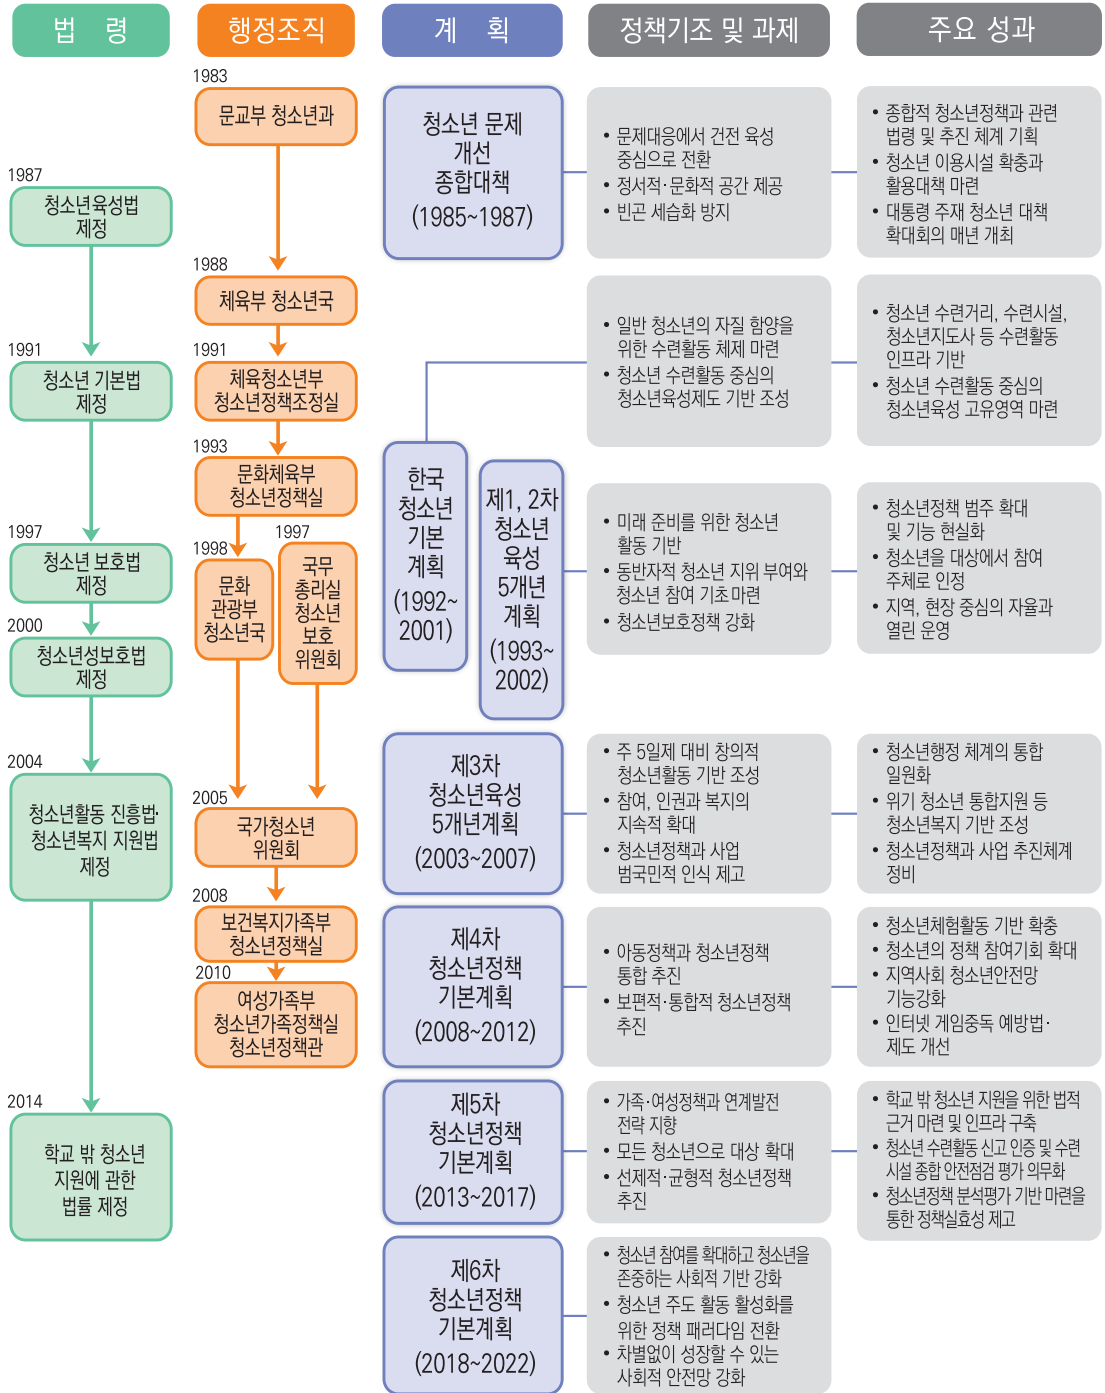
법 령

행정조직

계 획

정책기조 및 과제

주요 성과

1987
청소년육성법 제정

1991
청소년 기본법 제정

1997
청소년 보호법 제정

2000
청소년성보호법 제정

2004
청소년활동 진흥법·청소년복지 지원법 제정

2014
학교 밖 청소년 지원에 관한 법률 제정

1983
문교부 청소년과

1988
체육부 청소년국

1991
체육청소년부 청소년정책조정실

1993
문화체육부 청소년정책실

1998
문화 관광부 청소년국

1997
국무 총리실 청소년 보호 위원회

2005
국가청소년 위원회

2008
보건복지가족부 청소년정책실

2010
여성가족부 청소년가족정책실 청소년정책관

청소년 문제 개선 종합대책 (1985~1987)

한국 청소년 기본 계획 (1992~2001)

제1, 2차 청소년 육성 5개년 계획 (1993~2002)

제3차 청소년육성 5개년계획 (2003~2007)

제4차 청소년정책 기본계획 (2008~2012)

제5차 청소년정책 기본계획 (2013~2017)

제6차 청소년정책 기본계획 (2018~2022)

• 문제대응에서 건전 육성 중심으로 전환
• 정서적·문화적 공간 제공
• 빈곤 세습화 방지

• 종합적 청소년정책과 관련 법령 및 추진 체계 기획
• 청소년 이용시설 확충과 활용대책 마련
• 대통령 주재 청소년 대책 확대회의 매년 개최

• 일반 청소년의 자질 함양을 위한 수련활동 체제 마련
• 청소년 수련활동 중심의 청소년육성제도 기반 조성

• 청소년 수련거리, 수련시설, 청소년지도사 등 수련활동 인프라 기반
• 청소년 수련활동 중심의 청소년육성 고유영역 마련

• 미래 준비를 위한 청소년 활동 기반
• 동반자적 청소년 지위 부여와 청소년 참여 기초마련
• 청소년보호정책 강화

• 청소년정책 범주 확대 및 기능 현실화
• 청소년을 대상에서 참여 주체로 인정
• 지역, 현장 중심의 자율과 열린 운영

• 주 5일제 대비 창의적 청소년활동 기반 조성
• 참여, 인권과 복지의 지속적 확대
• 청소년정책과 사업 범국민적 인식 제고

• 청소년행정 체계의 통합 일원화
• 위기 청소년 통합지원 등 청소년복지 기반 조성
• 청소년정책과 사업 추진체계 정비

• 아동정책과 청소년정책 통합 추진
• 보편적·통합적 청소년정책 추진

• 청소년체험활동 기반 확충
• 청소년의 정책 참여기회 확대
• 지역사회 청소년안전망 기능강화
• 인터넷 게임중독 예방법·제도 개선

• 가족·여성정책과 연계발전 전략 지향
• 모든 청소년으로 대상 확대
• 선제적·균형적 청소년정책 추진

• 학교 밖 청소년 지원을 위한 법적 근거 마련 및 인프라 구축
• 청소년 수련활동 신고 인증 및 수련시설 종합 안전점검 평가 의무화
• 청소년정책 분석평가 기반 마련을 통한 정책실효성 제고

• 청소년 참여를 확대하고 청소년을 존중하는 사회적 기반 강화
• 청소년 주도 활동 활성화를 위한 정책 패러다임 전환
• 차별없이 성장할 수 있는 사회적 안전망 강화